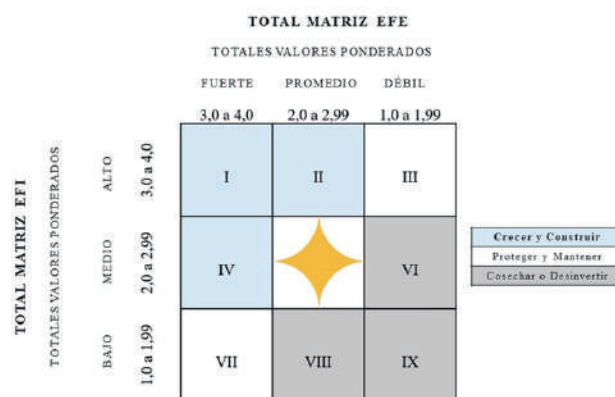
TOTAL MATRIZ EFE

TOTALES VALORES PONDERADOS

FUERTE PROMEDIO DÉBIL

3,0 a 4,0 2,0 a 2,99 1,0 a 1,99

TOTAL MATRIZ EFI

TOTALES VALORES PONDERADOS

ALTO 3,0 a 4,0

MEDIO 2,0 a 2,99

BAJO 1,0 a 1,99

| | | |
|---|---|---|
| I | II | III |
| IV | | VI |
| VII | VIII | IX |

Crecer y Construir
Proteger y Mantener
Cosechar o Desinvertir